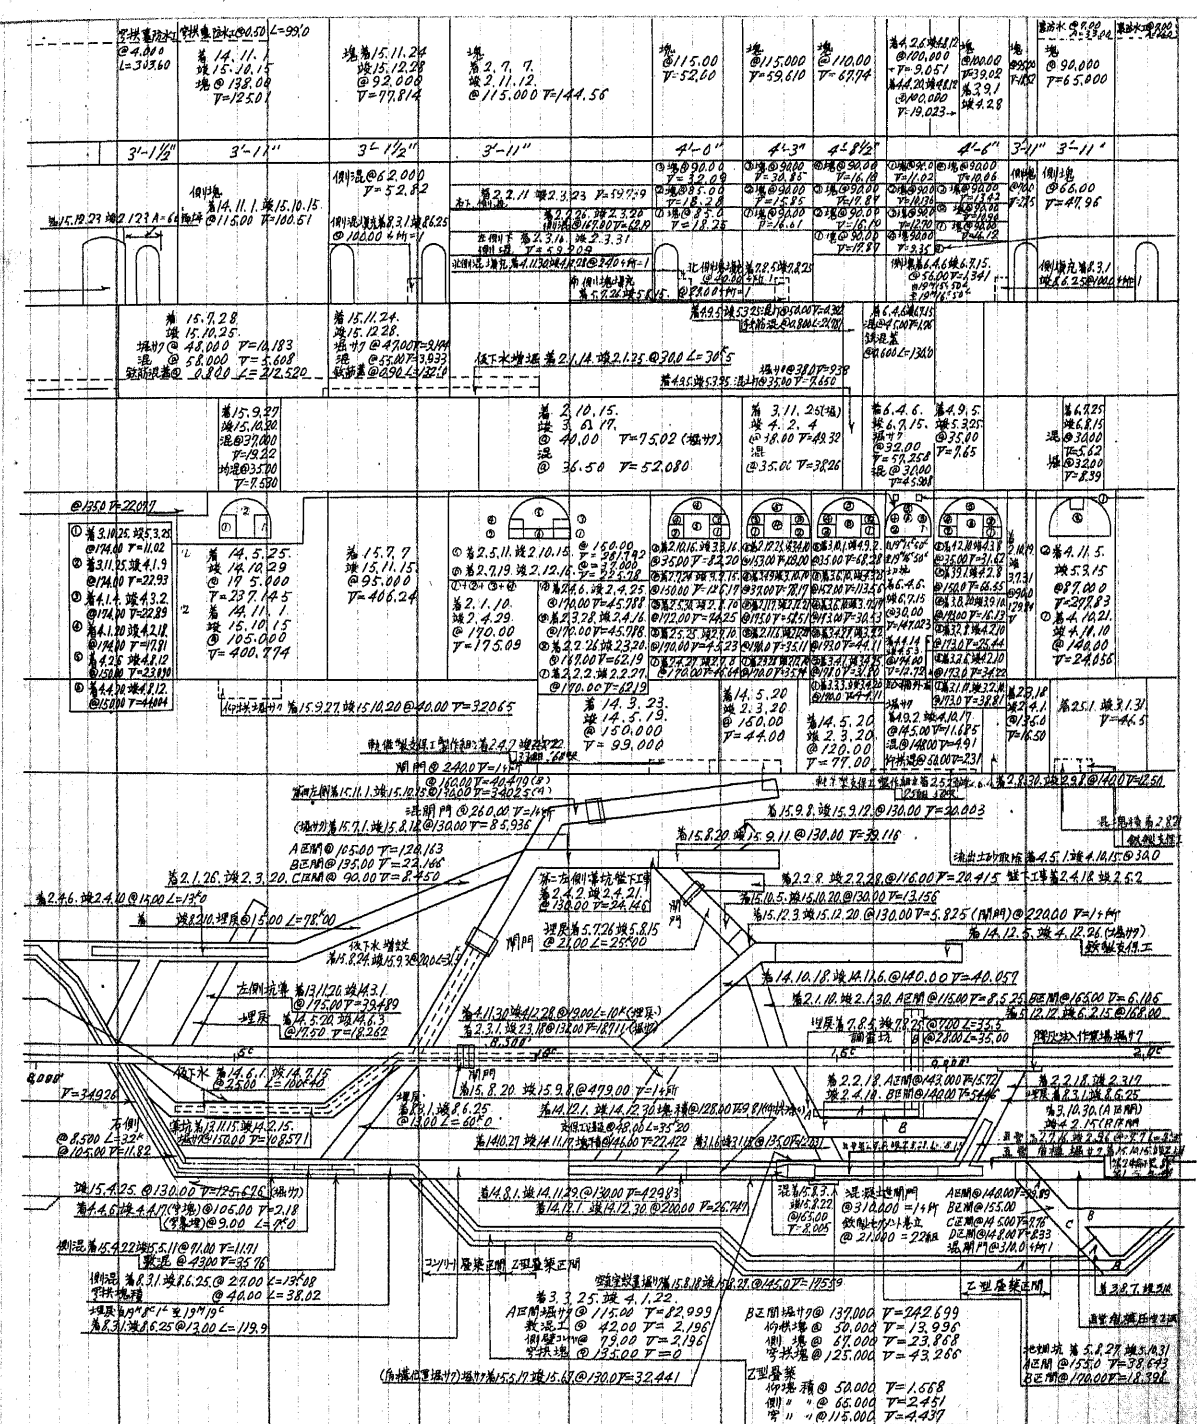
穿拱臺施工 穿拱臺隧道@0.50 L=99.0
@4.000 L=303.60
着14.11.1. 竣15.10.15 塊@138.00 V=125.01
塊着15.11.24 竣15.12.28 @92.000 V=77.814
塊 着2.7.7. 竣2.11.12. @115.000 V=144.56
塊 @115.00 V=52.00
塊 @115.000 V=59.610
塊 @110.00 V=67.74
@100.000 V=9.051
@90.000 V=65.000

3'-1½" 3'-1" 3'-1½" 3'-11" 4'-0" 4'-3" 4'-8½" 4'-6" 3'-1" 3'-11"

側壁@62.000 V=52.82
側塊 着14.11.1. 竣15.10.15. @115.00 V=100.51
側塊 @66.00 V=47.96
着2.2.11 竣2.3.23 V=597.9
着2.2.26 竣2.3.20 @167.00 V=12.9
着2.3.16 竣2.3.31 @V=59.209
北側壁 @80.00

着15.7.28 竣15.10.25. 塊サワ@48.000 V=16.183 混@58.000 V=5.608 鉄筋混凝土@0.800 L=212.520
着15.11.24. 竣15.12.28. 塊サワ@47.00 V=9.144 塊@55.00 V=3.933 鉄筋凝@0.90 L=132.0
仮下水増退 着2.1.14 竣2.1.25 @30.0 L=30'5
着4.9.5 竣5.3.35 混土叶@35.00 V=7.650

着15.9.27 竣15.10.20 混@37.000 V=19.22 切塊@35.00 V=9.580
着2.10.15. 竣3.6.17. 混@40.00 V=75.02(塊サワ) @36.50 V=52.080
着3.11.25(塊) 竣4.2.4 @38.00 V=49.32 混@35.00 V=38.26
着6.4.6. 竣6.7.15. 塊サワ@32.00 V=57.258 混@30.00 V=45.908
着4.9.5. 竣5.3.25 @35.00 V=7.65
着6.7.25 竣6.8.15 混@30.00 V=5.62 塊@28.00 V=8.39

@135.0 V=220.47
① 着3.10.25 竣5.3.25 @174.00 V=11.02
② 着3.11.25 竣4.1.9 @174.00 V=22.93
③ 着4.1.4 竣4.3.2 @174.00 V=22.89
④ 着4.1.20 竣4.2.18 @174.00 V=17.81
⑤ 着4.2.6 竣4.8.12 @150.00 V=23.890
⑥ 着4.4.20 竣4.8.12 @150.00 V=44.004
着14.5.25. 竣14.10.29 @17.5000 V=237.145 着14.11.1. 竣15.10.15 @105.000 V=400.774
着15.7.7 竣15.11.15 @95.000 V=406.24
着2.5.11 竣2.10.15 @160.00 着2.7.19 竣2.12.16
着2.1.10. 竣2.4.29. @170.00 V=175.09
着2.6.6. 竣2.4.25 @170.00 V=45.988
着2.3.28 竣4.2.16 @170.00 V=45.978
着2.2.26 竣3.3.20 @167.00 V=62.19
着2.2.12 竣2.2.27 @170.00 V=62.19
着14.3.23. 竣14.5.19. @150.000 V=99.000
着14.5.20 竣2.3.20 @160.00 V=44.00
着14.5.20 竣2.3.20 @120.00 V=77.00
着4.9.2 竣4.10.17 @145.00 V=11.685 混@148.00 V=4.91
着4.11.5. 竣5.3.15 @87.00 V=297.83
着4.10.21. 竣4.12.15 @140.00 V=24.056
着2.3.18 竣2.4.1 @135.0 V=16.50
着2.5.1. 竣3.1.31 V=46.5
仮切拱 着15.9.27 竣15.10.20 @40.00 V=32065

閘門 @240.00 V=1ヶ所
@160.00 V=40.419(B) @150.00 V=34025(A)
混閘門 @260.00 V=1ヶ所
着15.9.8. 竣15.9.12 @130.00 V=20.003
着2.8.30 竣2.9.8 @140.0 V=12.50
(塊サワ)着15.7.1 竣15.8.12 @130.00 V=85.936
着15.8.20 竣15.9.11 @130.00 V=39.116
着2.1.26 竣2.3.20 A区間@105.00 V=120.163 B区間@135.00 V=22.166 C区間@90.00 V=8.450
流出土砂取除 着4.5.1 竣4.10.15 @30.0
着2.4.6 竣2.4.10 @15.00 L=13'0
第二右側導坑盤下工事 着2.4.2 竣2.4.21 @130.00 V=24.146
着2.2.8 竣2.2.28 @116.00 V=20.415
盤下工事 着2.4.18 竣2.5.2
着 竣8.2.10 埋戻@15.00 L=78'00
着15.10.5 竣15.10.20 @130.00 V=13.156
着15.12.3 竣15.12.20 @130.00 V=5.825 (閘門)@220.00 V=1ヶ所
埋戻 着5.7.26 竣8.8.15 @21.00 L=25'00
閘門
仮下水増設 着15.8.24 竣15.9.30
着14.12.5 竣4.12.26 (切塊サワ) 鉄製支保工
着14.10.18 竣14.11.6 @140.00 V=40.057
左側坑導 着13.11.20 竣14.3.1 @175.00 V=39.489
着2.1.10 竣2.1.30 A区間@115.00 V=8.525 B区間@165.00 V=6.106
着4.11.30 竣4.12.28 @19.00 L=10'(埋戻)
着2.3.1 竣2.3.18 @130.00 V=187.11
埋戻 着14.5.20 竣14.6.3 @17.50 V=18.262
埋戻 着7.8.5 竣7.8.25 @7.00 L=33.5
@28.00 L=35.00
仮下水 着14.6.1 竣14.7.15 @25.00 L=100'40
閘門 着15.8.20 竣15.9.8 @479.00 V=1ヶ所
着2.2.18 A区間@143.000 V=15.72 着2.4.18 B区間@140.00 V=5.46
着2.2.18 竣2.3.17
着3.10.30 (A区間)
@8.500 V=34.926
右側 @8.500 L=32'
@105.00 V=11.82
導坑 着13.11.15 竣14.2.15. @150.00 V=40.857
着8.1 竣8.6.25 @13.00 L=60'0
着14.12.1 竣14.12.30 塊積@128.00 V=9.8
着14.10.27 竣14.11.17 @146.00 V=27.422
竣15.4.25 @130.00 V=125.626 (塊サワ)
着4.4.6 竣4.4.17 (穿塊)@105.00 V=2.18 (穿塊混)@9.00 L=7'0
着14.8.1 竣14.11.29 @130.00 V=42.983
着14.12.1 竣14.12.30 @200.00 V=26.747
混 着15.8.3 竣15.8.22 @165.00 V=8.005
混凝土遮閘門 @310.000 =1ヶ所 鉄製セメント管 @21.000 =22組
A区間@140.000 V=9.89 B区間@155.00 C区間@145.00 V=2.976 D区間@148.00 V=8.33 混閘門@310.0 =1ヶ所
側混 着15.4.22 竣15.5.11 @91.00 V=11.91 穿塊 @43.00 V=35.76
コンクリート疊築正間 乙型疊築正間
側混 着8.3.1 竣8.6.25 @27.00 L=13'08 穿拱塊積 @40.00 L=38.02
着3.3.25 竣4.1.22.
A区間塊サワ@115.00 V=82.999
数混工@42.00 V=2.196
側壁コンクリ@79.00 V=2.196
穿拱塊@135.00 V=0
B区間塊サワ@137.000 V=242.699
仰拱塊@50.000 V=13.996
側塊@67.000 V=23.868
穿拱塊@125.000 V=43.266
乙型疊築正間
着3.8.7 竣3.10
埋戻 着8.3.1 竣8.6.25 @13.00 L=119.9
(角構造混塊サワ)塊サワ着15.5.17 竣15.6.3 @130.0 V=32.441
乙型疊築
仰拱塊@50.000 V=1.668
側"" @65.000 V=2.451
穿"" @115.000 V=4.437
地型坑 着5.8.27 竣5.10.31 A区間@155.0 V=38.643 B区間@170.00 V=18.396